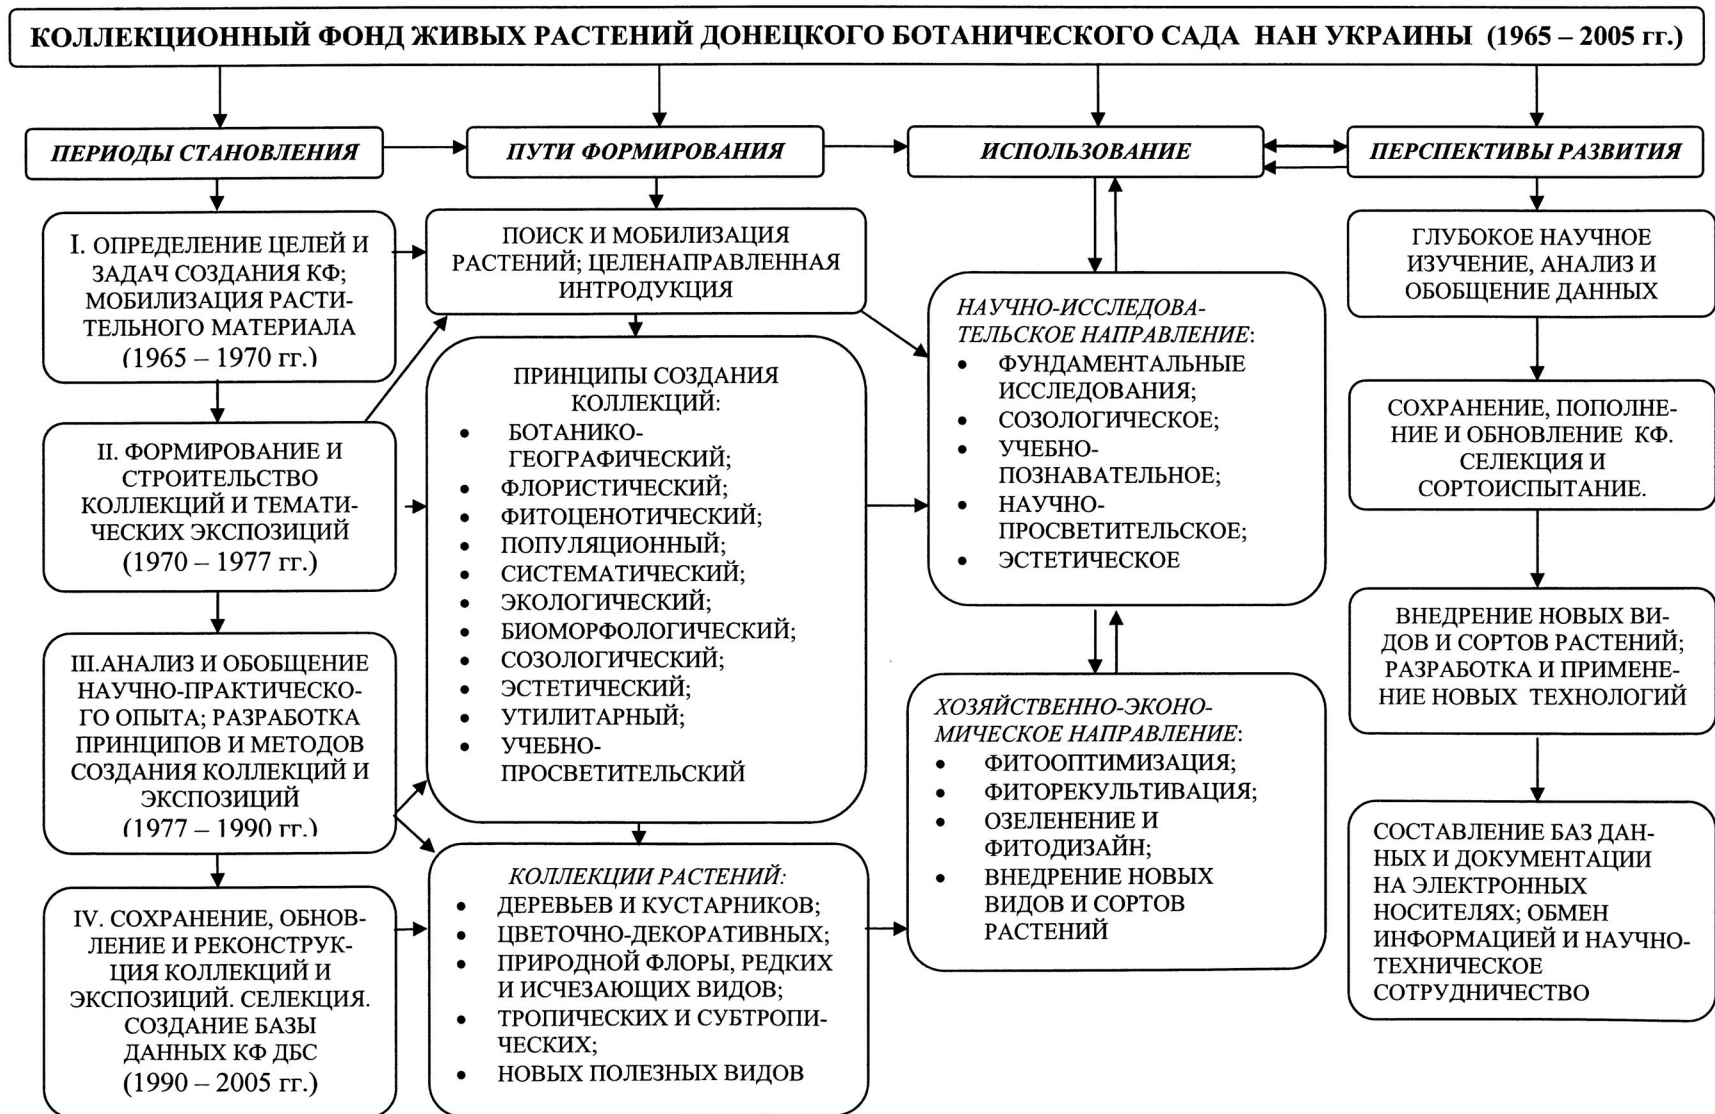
КОЛЛЕКЦИОННЫЙ ФОНД ЖИВЫХ РАСТЕНИЙ ДОНЕЦКОГО БОТАНИЧЕСКОГО САДА НАН УКРАИНЫ (1965 – 2005 гг.)

ПЕРИОДЫ СТАНОВЛЕНИЯ

I. ОПРЕДЕЛЕНИЕ ЦЕЛЕЙ И ЗАДАЧ СОЗДАНИЯ КФ; МОБИЛИЗАЦИЯ РАСТИТЕЛЬНОГО МАТЕРИАЛА (1965 – 1970 гг.)

II. ФОРМИРОВАНИЕ И СТРОИТЕЛЬСТВО КОЛЛЕКЦИЙ И ТЕМАТИЧЕСКИХ ЭКСПОЗИЦИЙ (1970 – 1977 гг.)

III.АНАЛИЗ И ОБОБЩЕНИЕ НАУЧНО-ПРАКТИЧЕСКОГО ОПЫТА; РАЗРАБОТКА ПРИНЦИПОВ И МЕТОДОВ СОЗДАНИЯ КОЛЛЕКЦИЙ И ЭКСПОЗИЦИЙ (1977 – 1990 гг.)

IV. СОХРАНЕНИЕ, ОБНОВЛЕНИЕ И РЕКОНСТРУКЦИЯ КОЛЛЕКЦИЙ И ЭКСПОЗИЦИЙ. СЕЛЕКЦИЯ. СОЗДАНИЕ БАЗЫ ДАННЫХ КФ ДБС (1990 – 2005 гг.)

ПУТИ ФОРМИРОВАНИЯ

ПОИСК И МОБИЛИЗАЦИЯ РАСТЕНИЙ; ЦЕЛЕНАПРАВЛЕННАЯ ИНТРОДУКЦИЯ

ПРИНЦИПЫ СОЗДАНИЯ КОЛЛЕКЦИЙ:
• БОТАНИКО-ГЕОГРАФИЧЕСКИЙ;
• ФЛОРИСТИЧЕСКИЙ;
• ФИТОЦЕНОТИЧЕСКИЙ;
• ПОПУЛЯЦИОННЫЙ;
• СИСТЕМАТИЧЕСКИЙ;
• ЭКОЛОГИЧЕСКИЙ;
• БИОМОРФОЛОГИЧЕСКИЙ;
• СОЗОЛОГИЧЕСКИЙ;
• ЭСТЕТИЧЕСКИЙ;
• УТИЛИТАРНЫЙ;
• УЧЕБНО-ПРОСВЕТИТЕЛЬСКИЙ

КОЛЛЕКЦИИ РАСТЕНИЙ:
• ДЕРЕВЬЕВ И КУСТАРНИКОВ;
• ЦВЕТОЧНО-ДЕКОРАТИВНЫХ;
• ПРИРОДНОЙ ФЛОРЫ, РЕДКИХ И ИСЧЕЗАЮЩИХ ВИДОВ;
• ТРОПИЧЕСКИХ И СУБТРОПИЧЕСКИХ;
• НОВЫХ ПОЛЕЗНЫХ ВИДОВ

ИСПОЛЬЗОВАНИЕ

НАУЧНО-ИССЛЕДОВАТЕЛЬСКОЕ НАПРАВЛЕНИЕ:
• ФУНДАМЕНТАЛЬНЫЕ ИССЛЕДОВАНИЯ;
• СОЗОЛОГИЧЕСКОЕ;
• УЧЕБНО-ПОЗНАВАТЕЛЬНОЕ;
• НАУЧНО-ПРОСВЕТИТЕЛЬСКОЕ;
• ЭСТЕТИЧЕСКОЕ

ХОЗЯЙСТВЕННО-ЭКОНОМИЧЕСКОЕ НАПРАВЛЕНИЕ:
• ФИТООПТИМИЗАЦИЯ;
• ФИТОРЕКУЛЬТИВАЦИЯ;
• ОЗЕЛЕНЕНИЕ И ФИТОДИЗАЙН;
• ВНЕДРЕНИЕ НОВЫХ ВИДОВ И СОРТОВ РАСТЕНИЙ

ПЕРСПЕКТИВЫ РАЗВИТИЯ

ГЛУБОКОЕ НАУЧНОЕ ИЗУЧЕНИЕ, АНАЛИЗ И ОБОБЩЕНИЕ ДАННЫХ

СОХРАНЕНИЕ, ПОПОЛНЕНИЕ И ОБНОВЛЕНИЕ КФ. СЕЛЕКЦИЯ И СОРТОИСПЫТАНИЕ.

ВНЕДРЕНИЕ НОВЫХ ВИДОВ И СОРТОВ РАСТЕНИЙ; РАЗРАБОТКА И ПРИМЕНЕНИЕ НОВЫХ ТЕХНОЛОГИЙ

СОСТАВЛЕНИЕ БАЗ ДАННЫХ И ДОКУМЕНТАЦИИ НА ЭЛЕКТРОННЫХ НОСИТЕЛЯХ; ОБМЕН ИНФОРМАЦИЕЙ И НАУЧНО-ТЕХНИЧЕСКОЕ СОТРУДНИЧЕСТВО